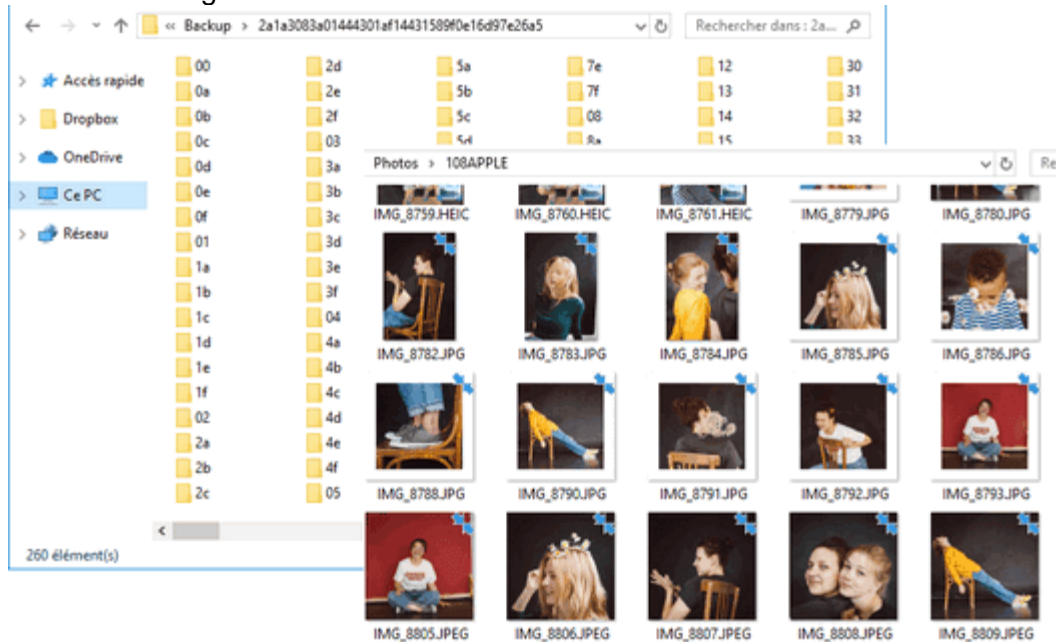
« Backup > 2a1a3083a01444301af14431589f0e16d97e26a5
Rechercher dans : 2a...

Accès rapide
Dropbox
OneDrive
Ce PC
Réseau

00
0a
0b
0c
0d
0e
0f
01
1a
1b
1c
1d
1e
1f
02
2a
2b
2c

2d
2e
2f
03
3a
3b
3c
3d
3e
3f
04
4a
4b
4c
4d
4e
4f
05

5a
5b
5c
5d

7e
7f
08
8a

12
13
14
15

30
31
32
33

260 élément(s)

Photos > 108APPLE
Re

IMG_8759.HEIC
IMG_8760.HEIC
IMG_8761.HEIC
IMG_8779.JPG
IMG_8780.JPG
IMG_8782.JPG
IMG_8783.JPG
IMG_8784.JPG
IMG_8785.JPG
IMG_8786.JPG
IMG_8788.JPG
IMG_8790.JPG
IMG_8791.JPG
IMG_8792.JPG
IMG_8793.JPG
IMG_8805.JPEG
IMG_8806.JPEG
IMG_8807.JPEG
IMG_8808.JPEG
IMG_8809.JPEG